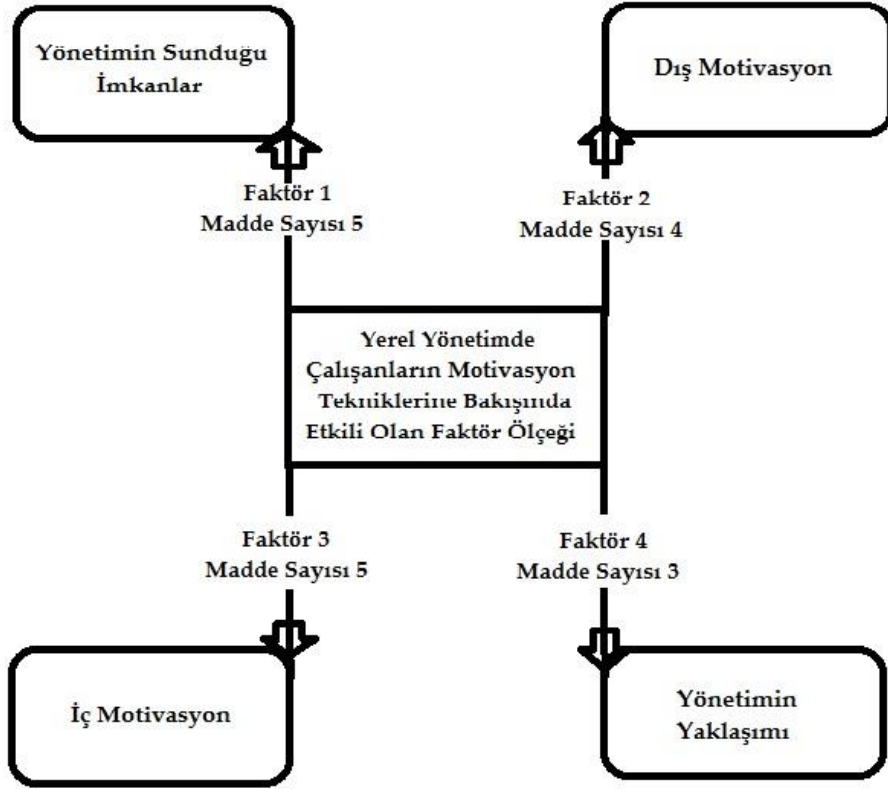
Yönetimin Sunduğu İmkanlar

Dış Motivasyon

Faktör 1
Madde Sayısı 5

Faktör 2
Madde Sayısı 4

Yerel Yönetimde Çalışanların Motivasyon Tekniklerine Bakışında Etkili Olan Faktör Ölçeği

Faktör 3
Madde Sayısı 5

Faktör 4
Madde Sayısı 3

İç Motivasyon

Yönetimin Yaklaşımı